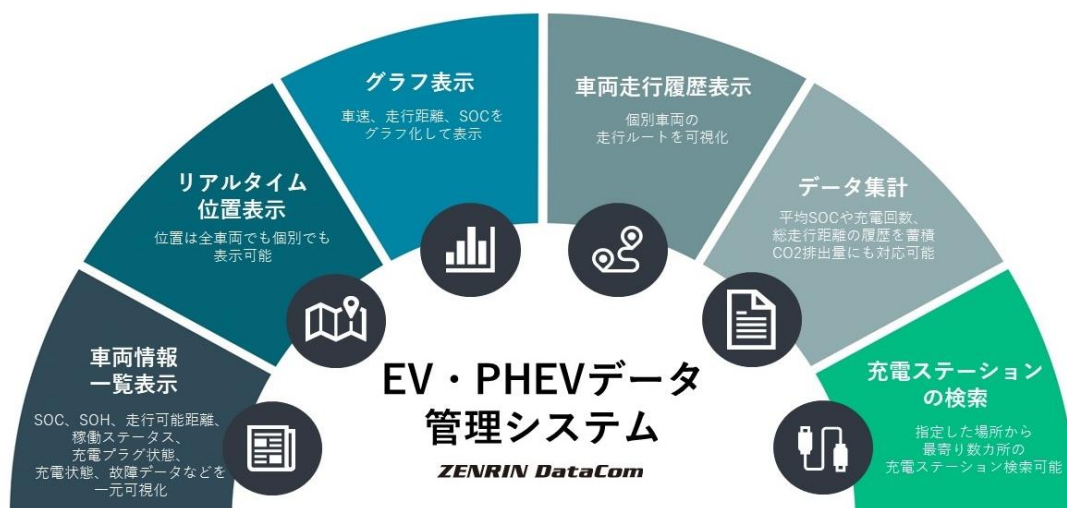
車両情報
一覧表示

SOC、SOH、走行可能距離、稼働ステータス、充電プラグ状態、充電状態、故障データなどを一元可視化

リアルタイム
位置表示

位置は全車両でも個別でも表示可能

グラフ表示

車速、走行距離、SOCをグラフ化して表示

車両走行履歴表示

個別車両の走行ルートを可視化

データ集計

平均SOCや充電回数、総走行距離の履歴を蓄積
CO2排出量にも対応可能

充電ステーション
の検索

指定した場所から最寄り数カ所の充電ステーション検索可能

EV・PHEVデータ
管理システム

ZENRIN DataCom